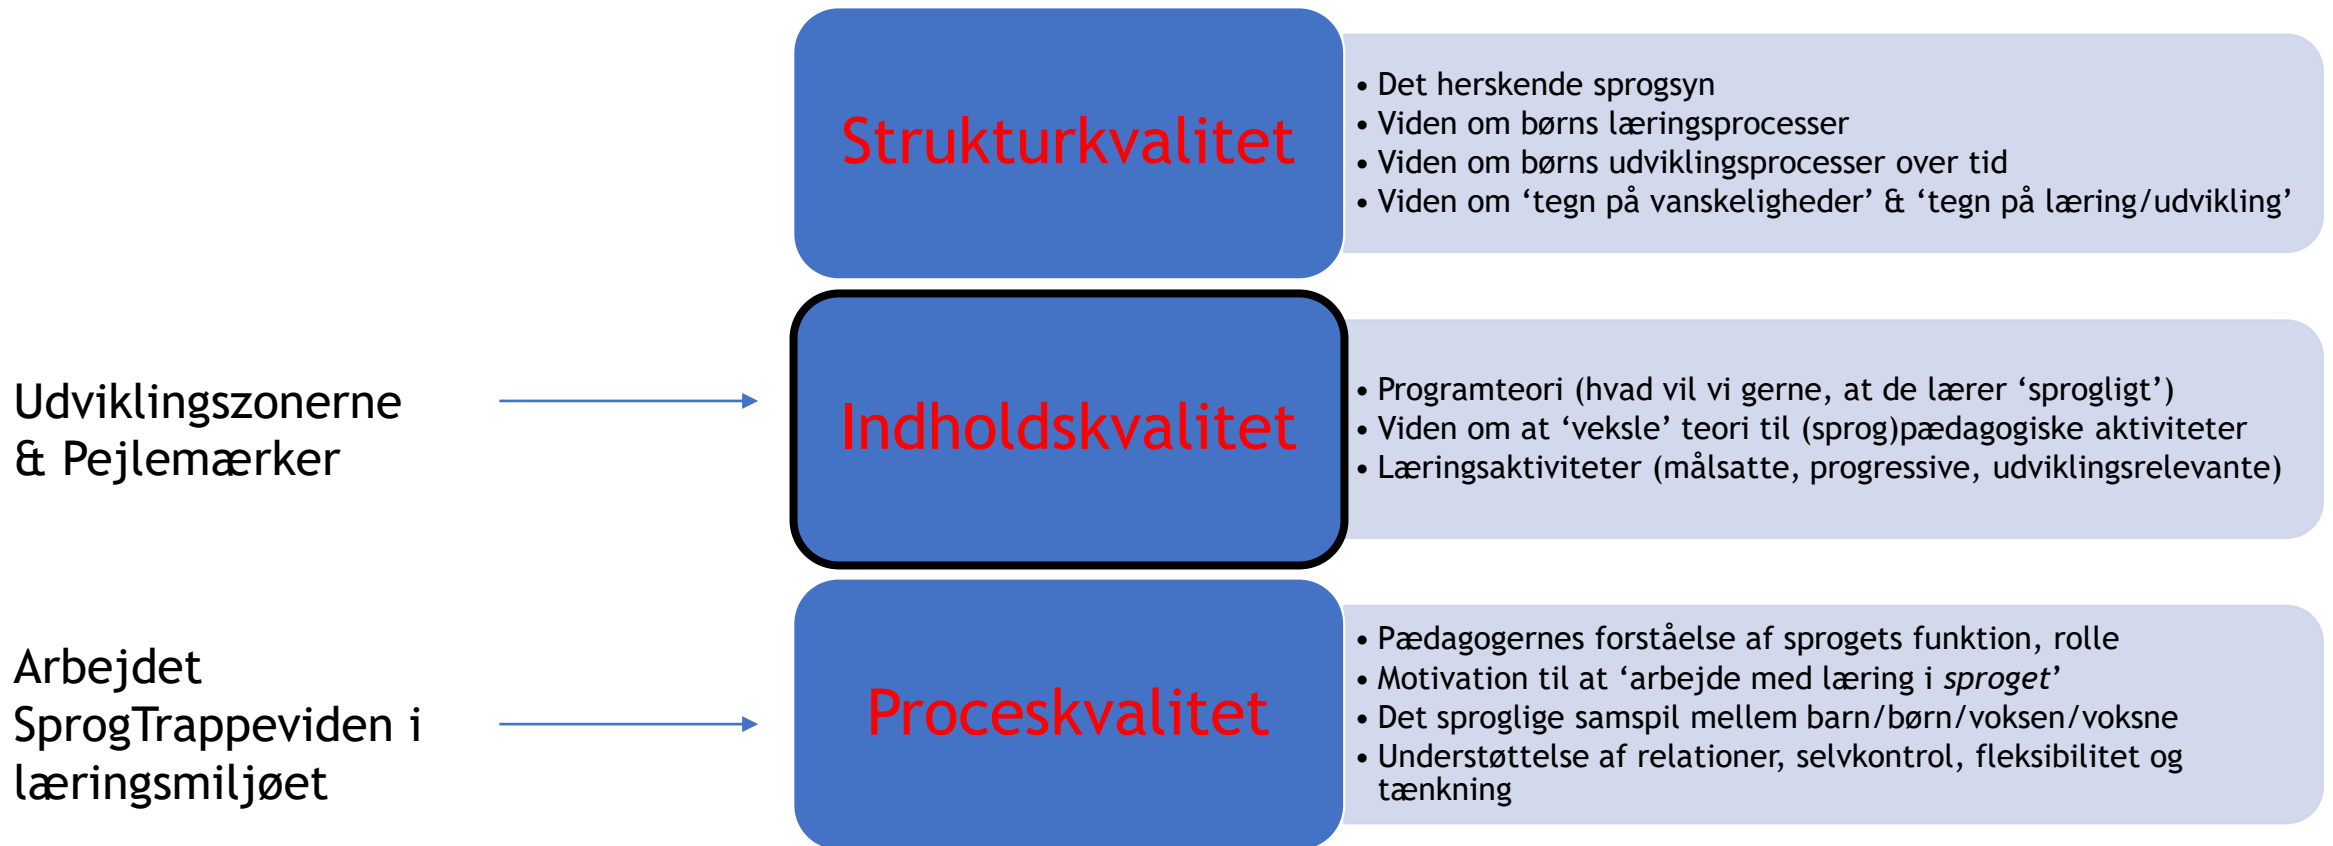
Strukturkvalitet

• Det herskende sprogsyn
• Viden om børns læringsprocesser
• Viden om børns udviklingsprocesser over tid
• Viden om 'tegn på vanskeligheder' & 'tegn på læring/udvikling'

Udviklingszonerne & Pejlemærker

Indholdskvalitet

• Programteori (hvad vil vi gerne, at de lærer 'sprogligt')
• Viden om at 'veksle' teori til (sprog)pædagogiske aktiviteter
• Læringsaktiviteter (målsatte, progressive, udviklingsrelevante)

Arbejdet SprogTrappeviden i læringsmiljøet

Proceskvalitet

• Pædagogernes forståelse af sprogets funktion, rolle
• Motivation til at 'arbejde med læring i *sproget*'
• Det sproglige samspil mellem barn/børn/voksen/voksne
• Understøttelse af relationer, selvkontrol, fleksibilitet og tænkning